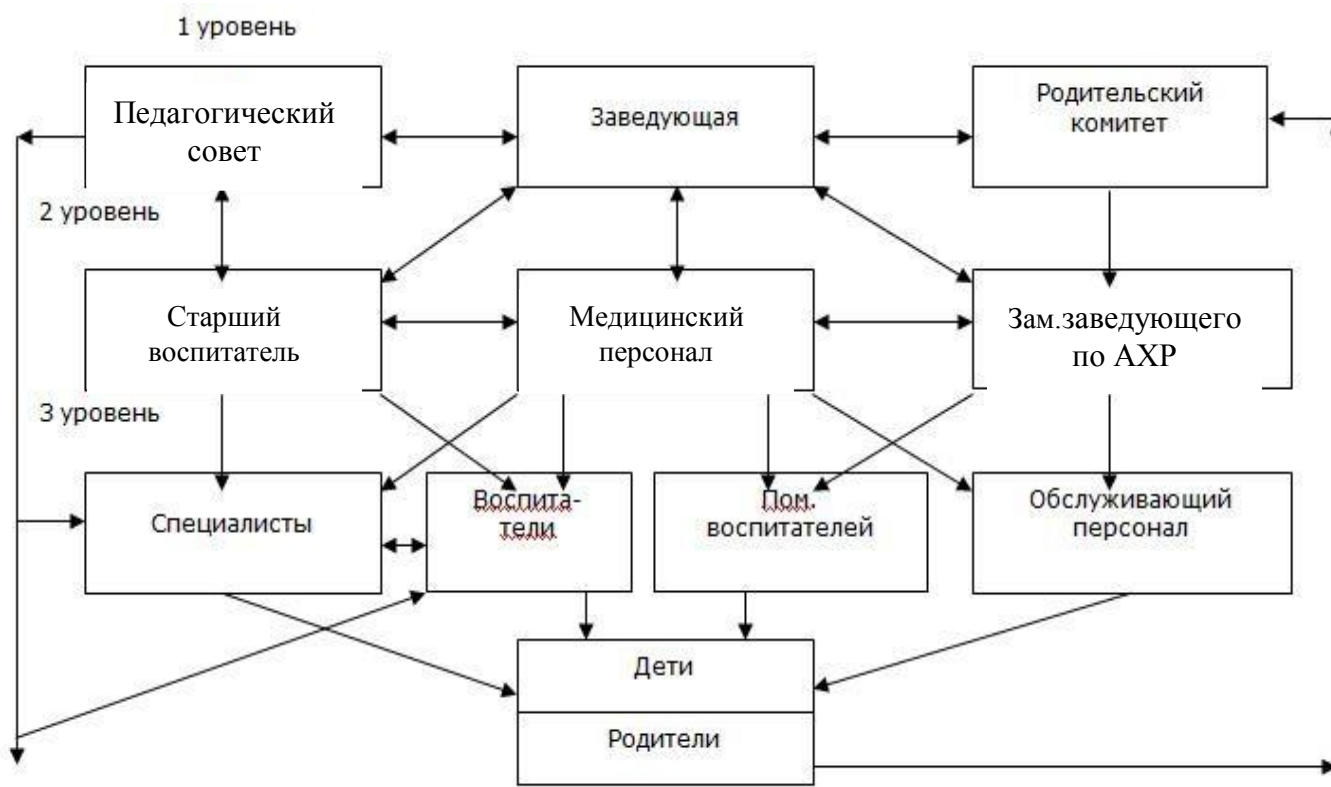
1 уровень

Педагогический совет

Заведующая

Родительский комитет

2 уровень

Старший воспитатель

Медицинский персонал

Зам.заведующего по АХР

3 уровень

Специалисты

Воспитатели

Пом. воспитателей

Обслуживающий персонал

Дети

Родители